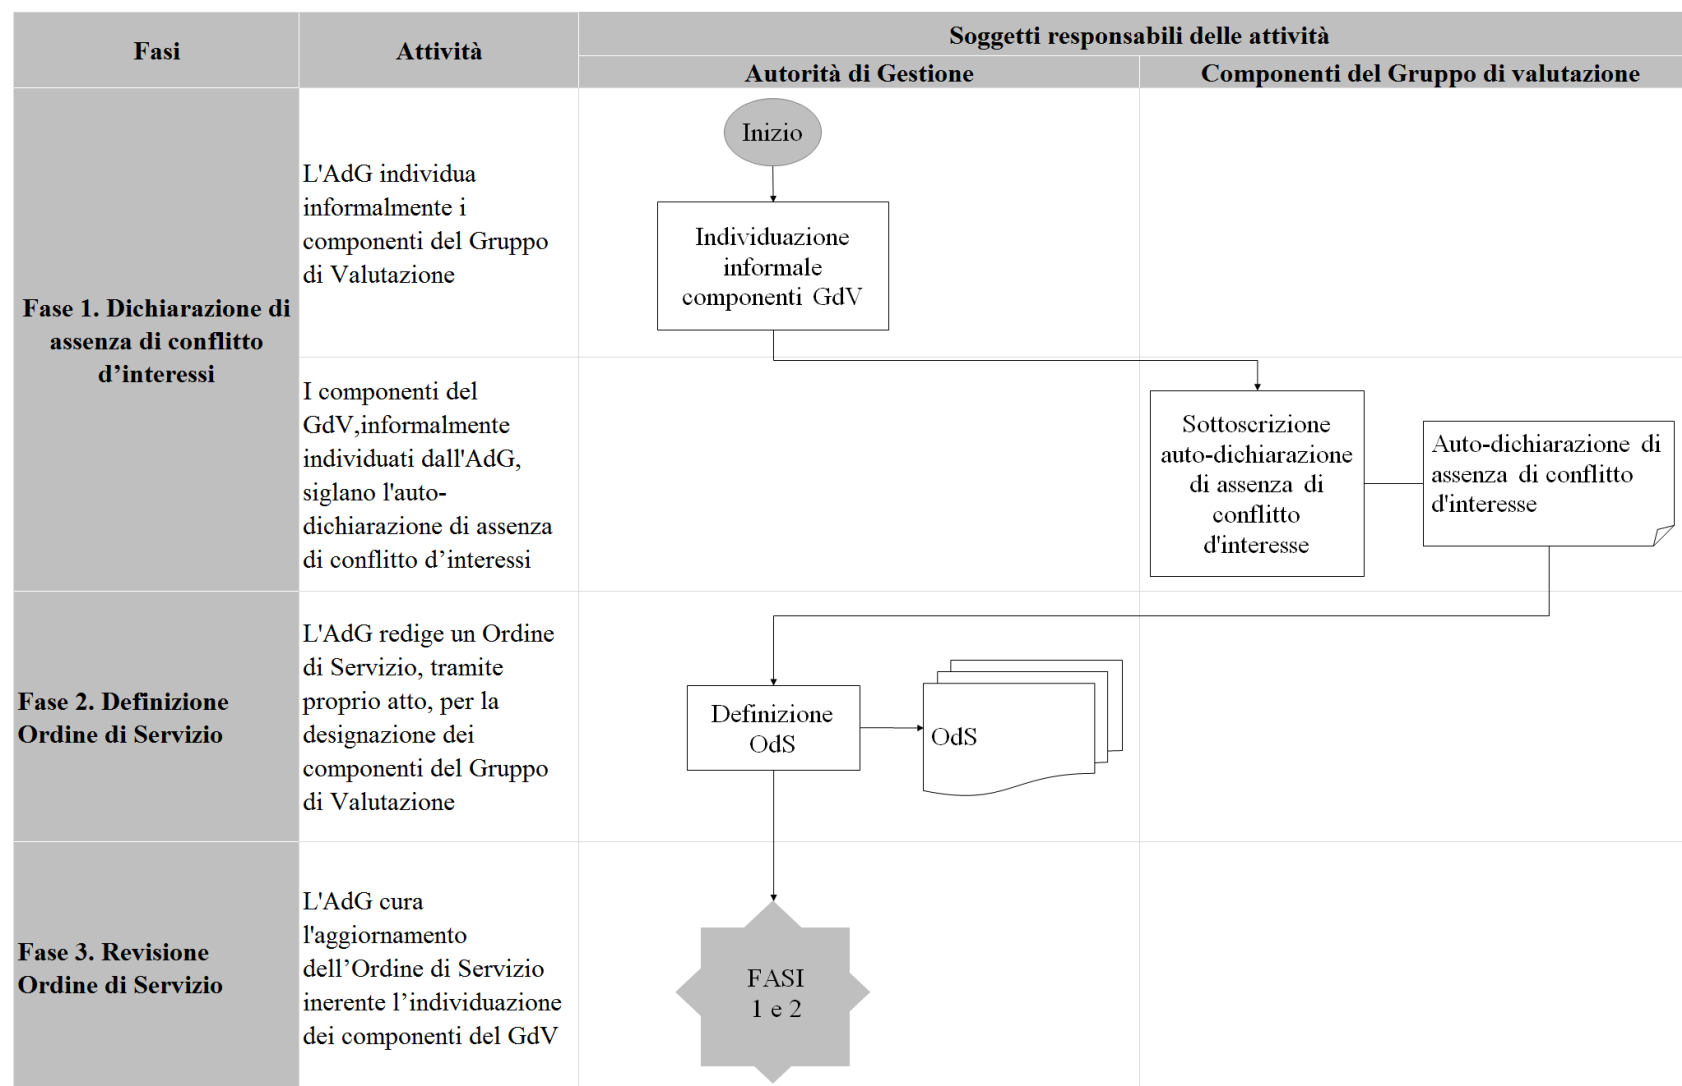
| Fasi | Attività | Soggetti responsabili delle attività — Autorità di Gestione | Soggetti responsabili delle attività — Componenti del Gruppo di valutazione |
|---|---|---|---|
| Fase 1. Dichiarazione di assenza di conflitto d'interessi | L'AdG individua informalmente i componenti del Gruppo di Valutazione | Inizio<br>Individuazione informale componenti GdV | |
| | I componenti del GdV,informalmente individuati dall'AdG, siglano l'auto-dichiarazione di assenza di conflitto d'interessi | | Sottoscrizione auto-dichiarazione di assenza di conflitto d'interesse<br>Auto-dichiarazione di assenza di conflitto d'interesse |
| Fase 2. Definizione Ordine di Servizio | L'AdG redige un Ordine di Servizio, tramite proprio atto, per la designazione dei componenti del Gruppo di Valutazione | Definizione OdS<br>OdS | |
| Fase 3. Revisione Ordine di Servizio | L'AdG cura l'aggiornamento dell'Ordine di Servizio inerente l'individuazione dei componenti del GdV | FASI 1 e 2 | |